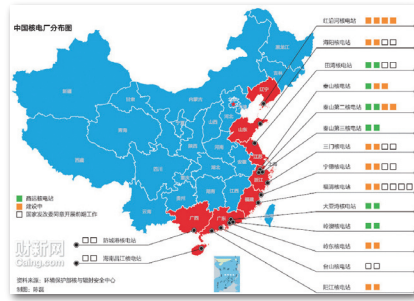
中国核电厂分布图

红沿河核电站
海阳核电站
田湾核电站
秦山核电站
秦山第二核电站
秦山第三核电站
三门核电站
宁德核电站
福清核电站
大亚湾核电站
岭澳核电站
岭东核电站
台山核电站
阳江核电站

防城港核电站
海南昌江核电站

商运核电站
建设中
国家发改委同意开展前期工作

辽宁
山东
江苏
上海
浙江
福建
广东
广西
海南

财新网
Caing.com

资料来源：环境保护部核与辐射安全中心
制图：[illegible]